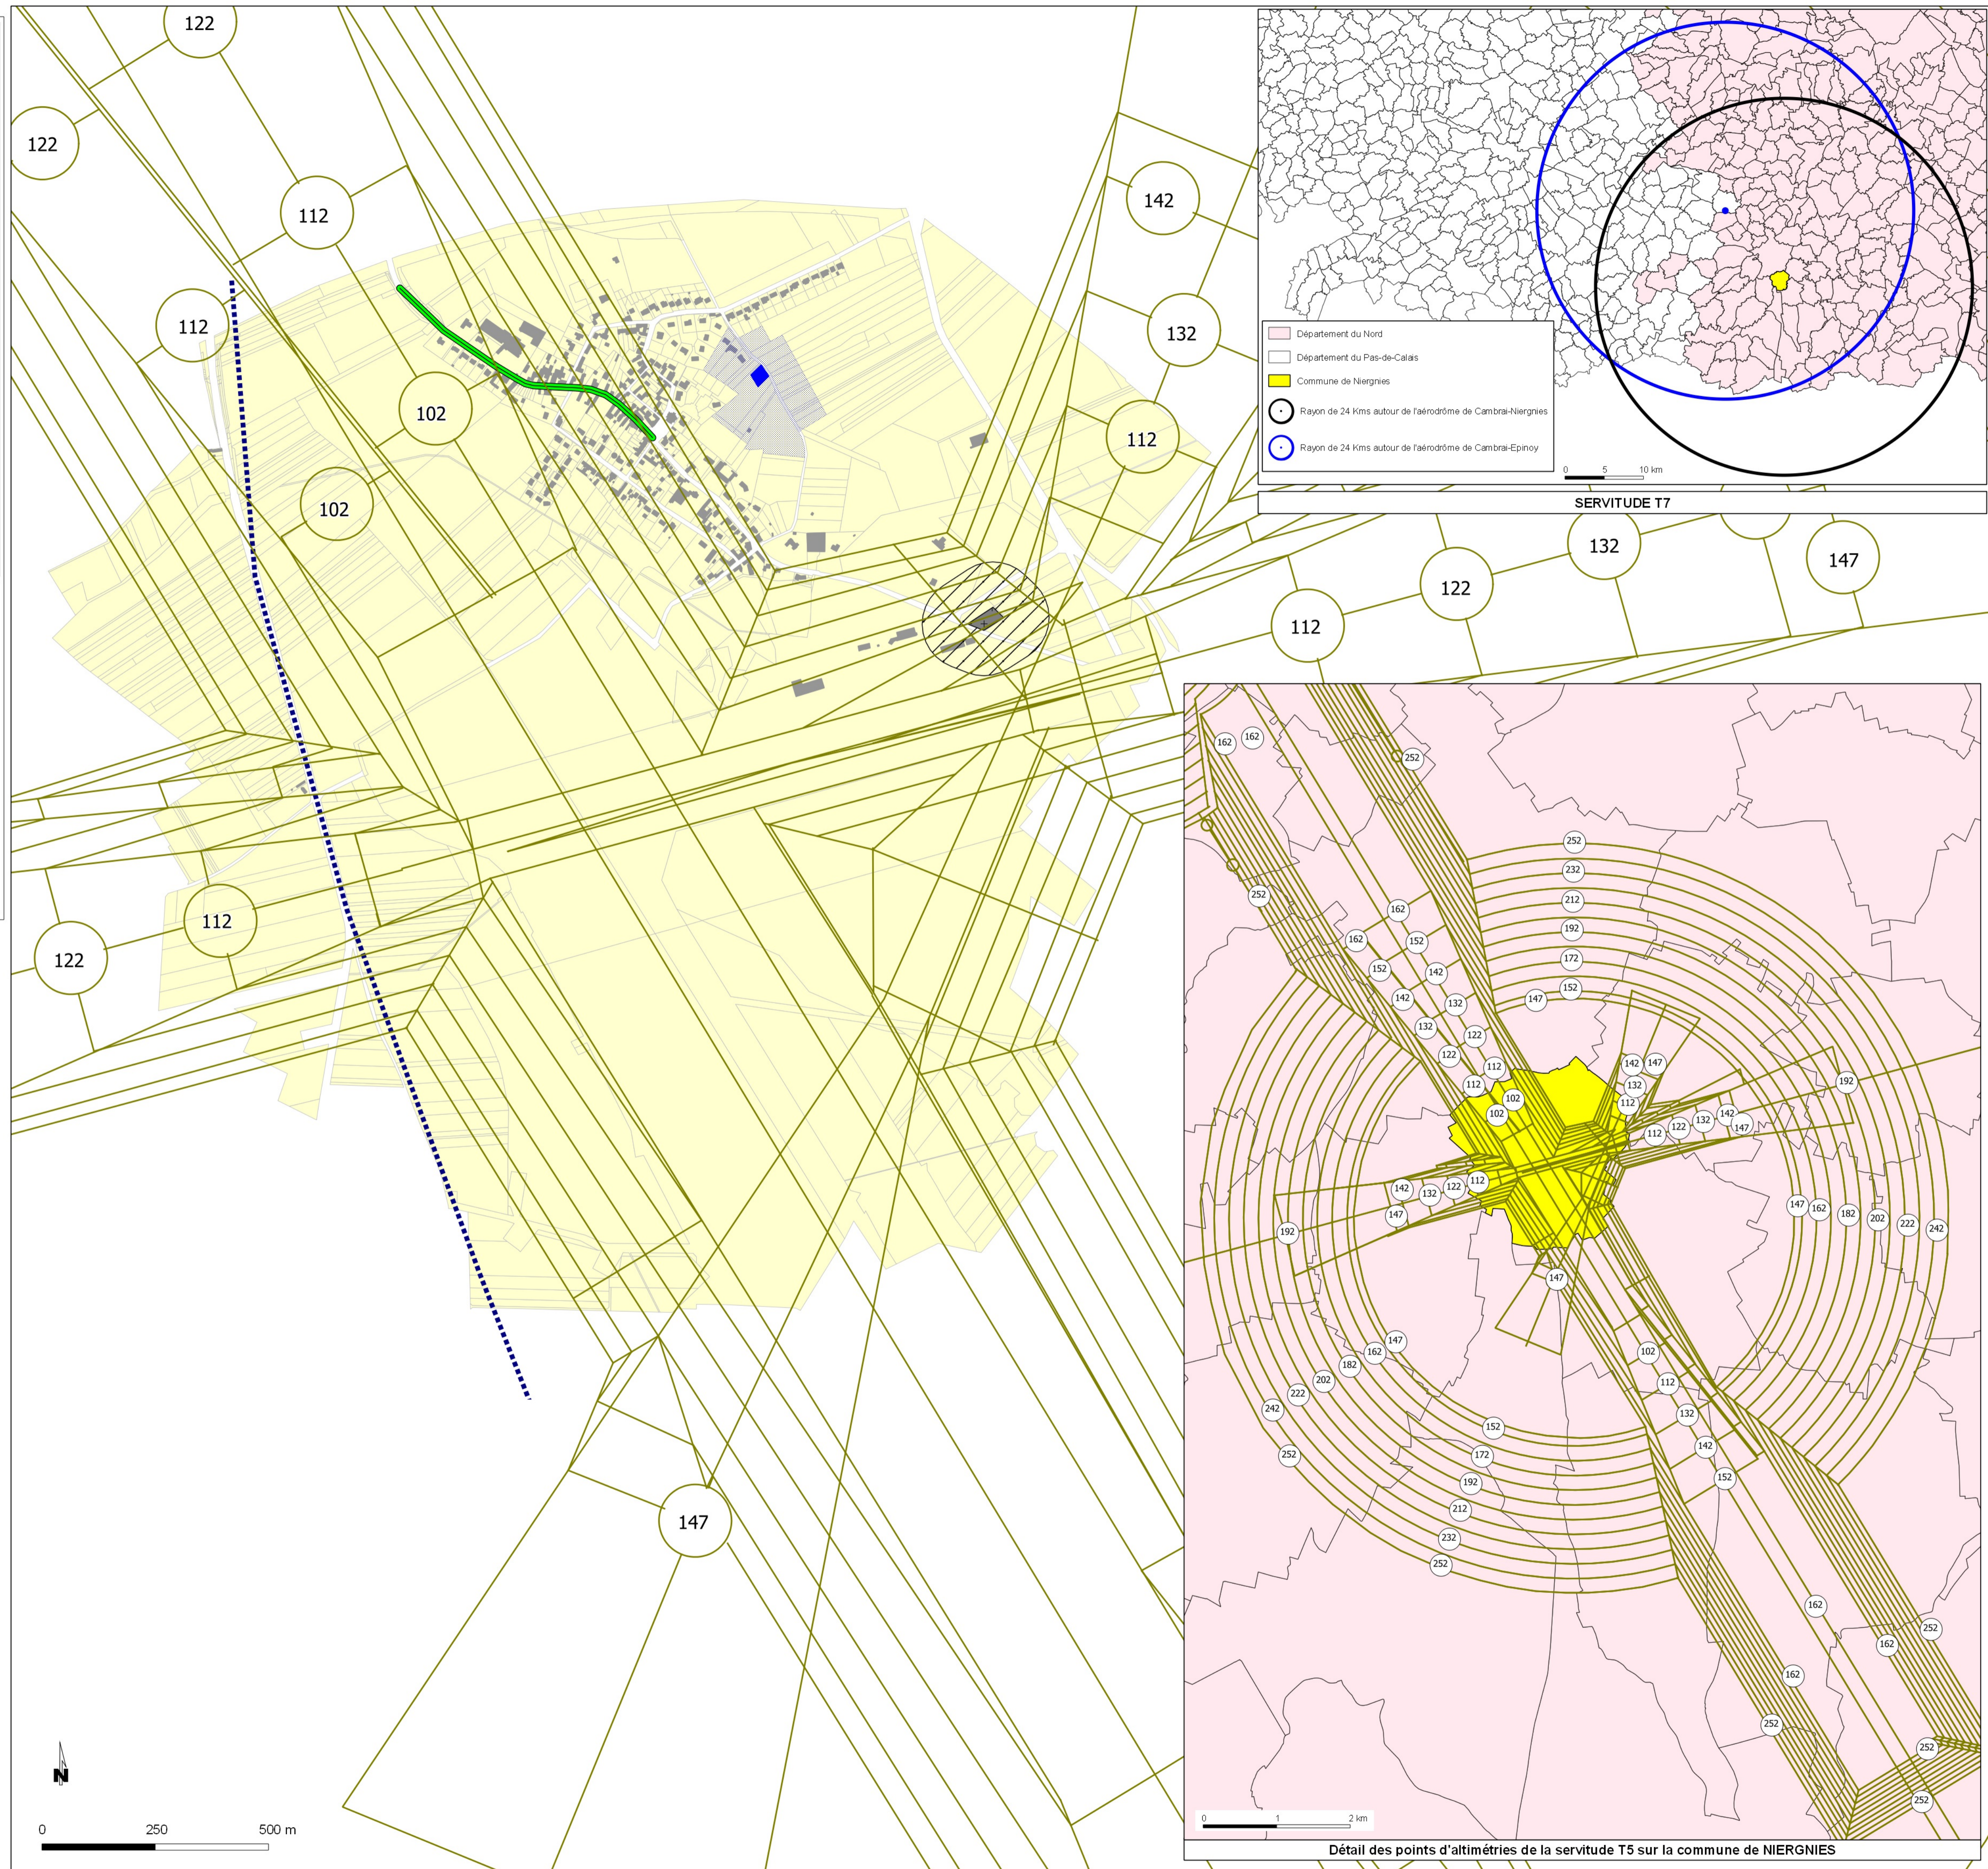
122
122
112
112
102
102
112
122
142
132
112
132
122
112
147
147

Département du Nord
Département du Pas-de-Calais
Commune de Niergnies
Rayon de 24 Kms autour de l'aérodrôme de Cambrai-Niergnies
Rayon de 24 Kms autour de l'aérodrôme de Cambrai-Epinoy
0 5 10 km

SERVITUDE T7

162 162 252 252 252 232 212 192 172 152 147 162 162 152 152 142 142 132 132 122 122 112 112 102 102 142 147 132 112 112 122 132 142 147 192 142 132 122 112 147 192 147 162 182 202 222 242 147 162 182 202 222 242 252 102 112 132 142 152 152 172 192 212 232 252 162 252 162 162 252 252 252

0 1 2 km

Détail des points d'altimétries de la servitude T5 sur la commune de NIERGNIES

N
0 250 500 m